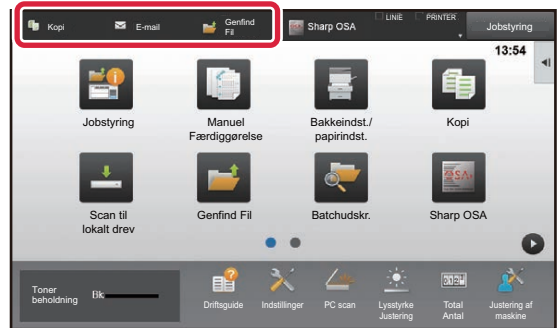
Kopi E-mail Genfind Fil

Sharp OSA

LINE PRINTER

Jobstyring

13:54

Jobstyring

Manuel Færdiggørelse

Bakkeindst./ papirindst.

Kopi

Scan til lokalt drev

Genfind Fil

Batchudskr.

Sharp OSA

Toner beholdning

Bk

Driftsguide

Indstillinger

PC scan

Lysstyrke Justering

Total Antal

Justering af maskine